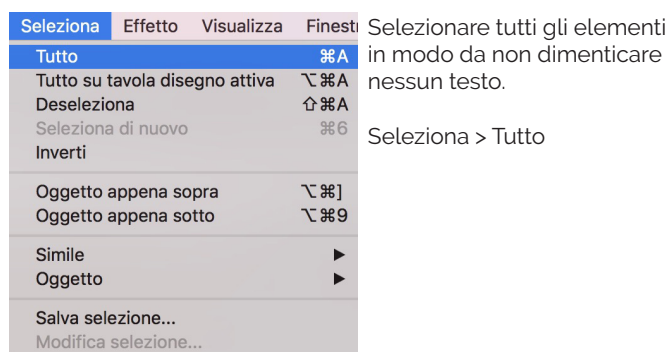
Seleziona Effetto Visualizza Finestr

Tutto ⌘A
Tutto su tavola disegno attiva ⌥⌘A
Deseleziona ⇧⌘A
Seleziona di nuovo ⌘6
Inverti

Oggetto appena sopra ⌥⌘]
Oggetto appena sotto ⌥⌘9

Simile ▶
Oggetto ▶

Salva selezione...
Modifica selezione...

Selezionare tutti gli elementi in modo da non dimenticare nessun testo.

Seleziona > Tutto